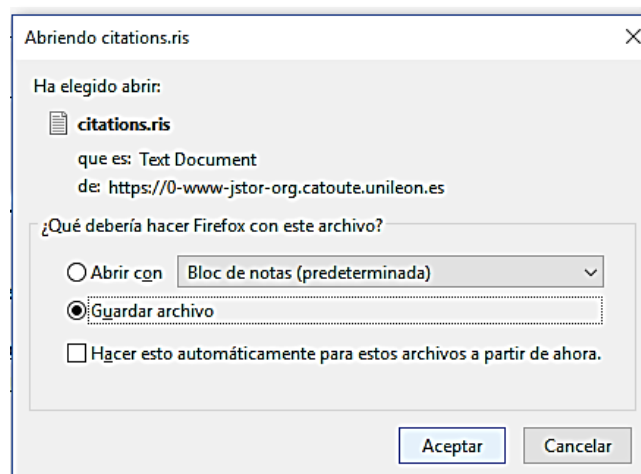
Abriendo citations.ris

×

Ha elegido abrir:

citations.ris

que es: Text Document

de: https://0-www-jstor-org.catoute.unileon.es

¿Qué debería hacer Firefox con este archivo?

Abrir con

Bloc de notas (predeterminada)

Guardar archivo

Hacer esto automáticamente para estos archivos a partir de ahora.

Aceptar

Cancelar